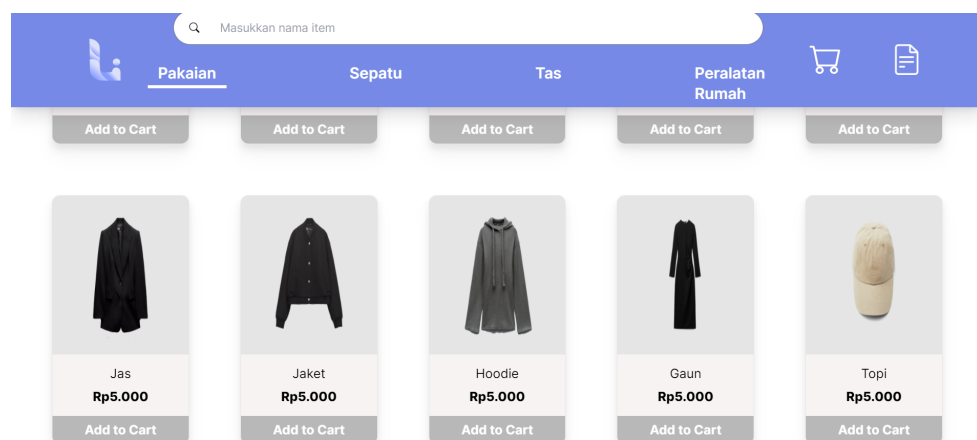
Masukkan nama item

Pakaian Sepatu Tas Peralatan Rumah

Add to Cart Add to Cart Add to Cart Add to Cart Add to Cart

Jas
Rp5.000
Add to Cart

Jaket
Rp5.000
Add to Cart

Hoodie
Rp5.000
Add to Cart

Gaun
Rp5.000
Add to Cart

Topi
Rp5.000
Add to Cart